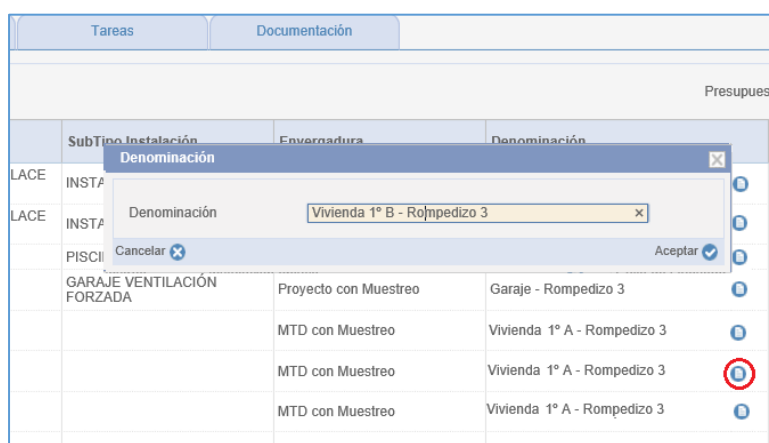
Tareas | Documentación

Presupues

| | SubTipo Instalación | Envergadura | Denominación | |
|---|---|---|---|---|
| LACE | INSTA | | | |
| LACE | INSTA | | | |
| | PISCI | | | |
| | GARAJE VENTILACIÓN FORZADA | Proyecto con Muestreo | Garaje - Rompedizo 3 | |
| | | MTD con Muestreo | Vivienda 1º A - Rompedizo 3 | |
| | | MTD con Muestreo | Vivienda 1º A - Rompedizo 3 | |
| | | MTD con Muestreo | Vivienda 1º A - Rompedizo 3 | |

Denominación

Denominación Vivienda 1º B - Rompedizo 3 ×

Cancelar

Aceptar